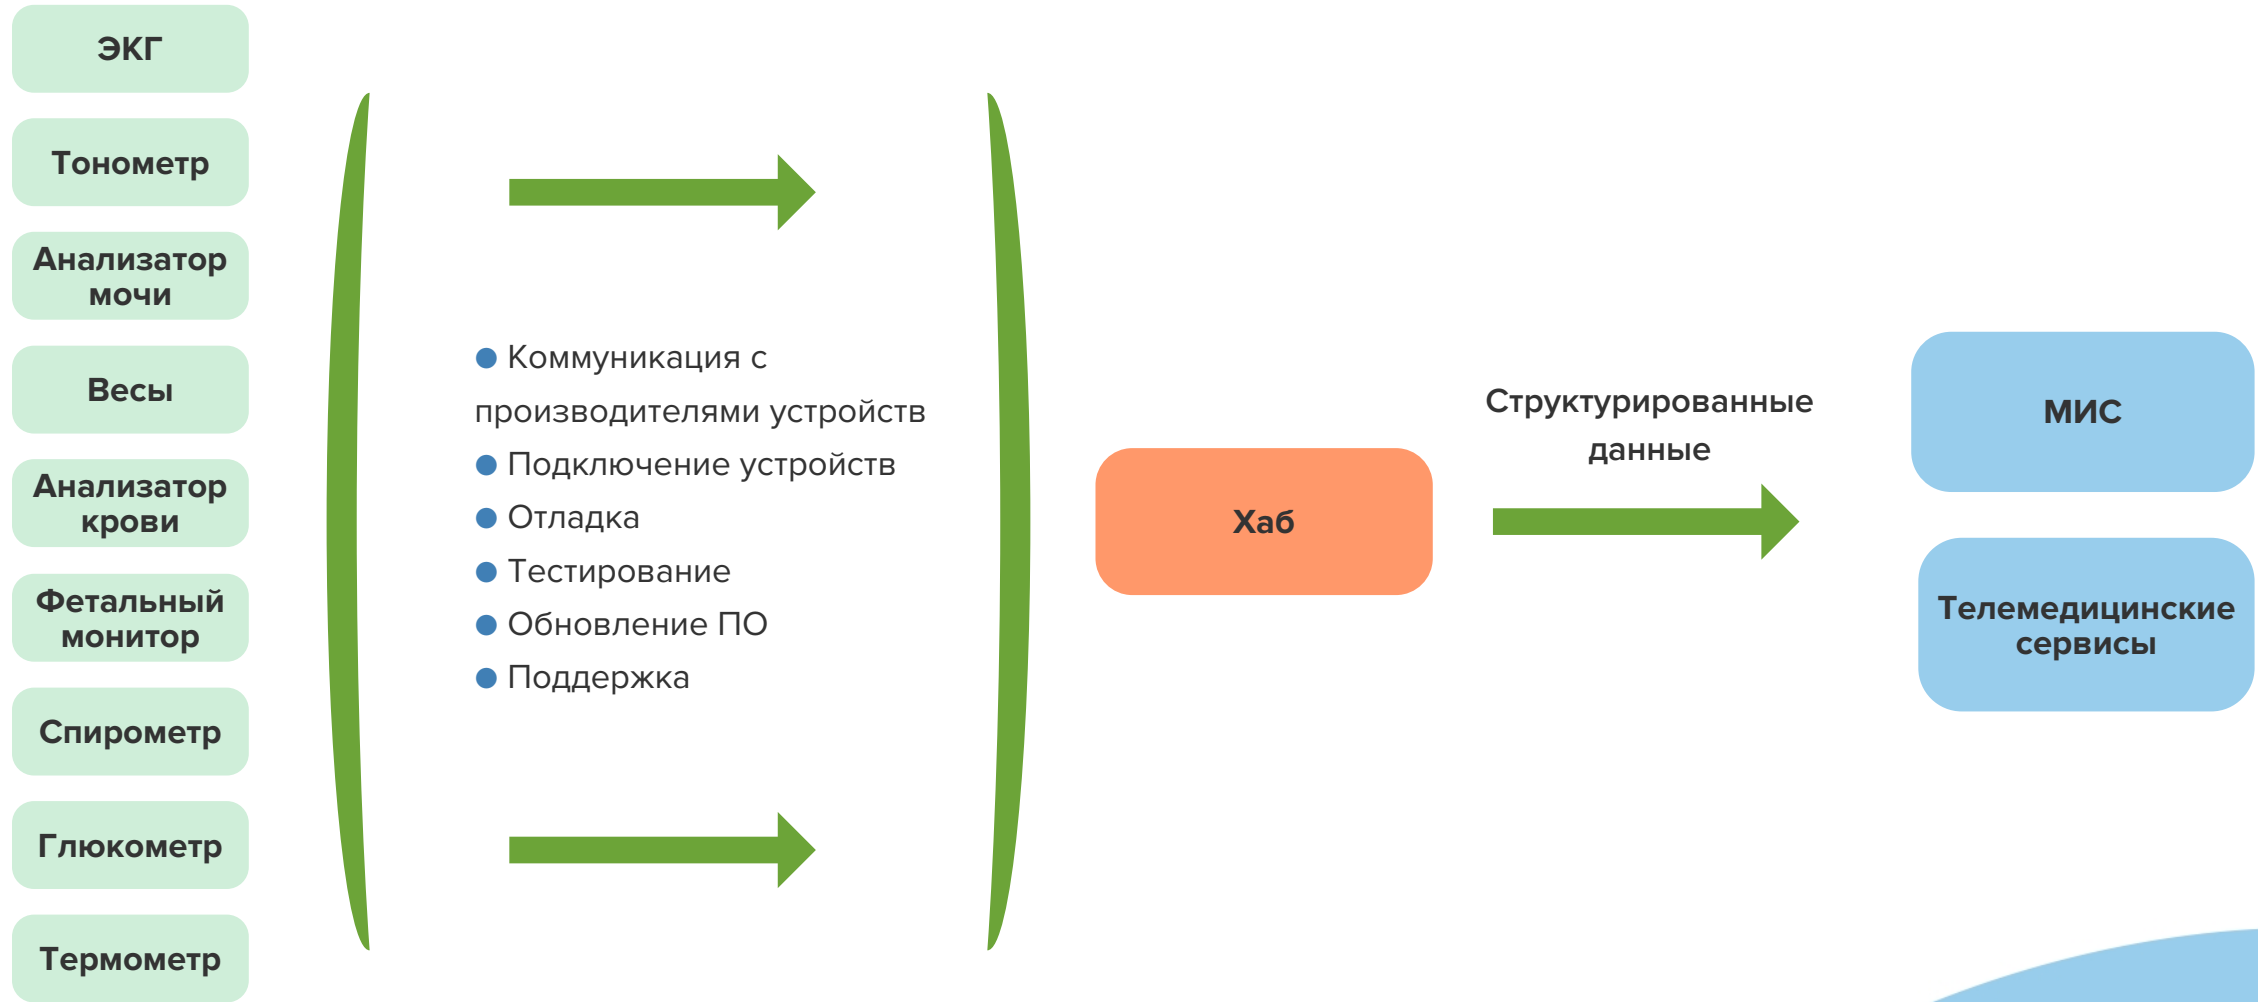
ЭКГ

Тонометр

Анализатор мочи

Весы

Анализатор крови

Фетальный монитор

Спирометр

Глюкометр

Термометр

- Коммуникация с производителями устройств
- Подключение устройств
- Отладка
- Тестирование
- Обновление ПО
- Поддержка

Хаб

Структурированные данные

МИС

Телемедицинские сервисы